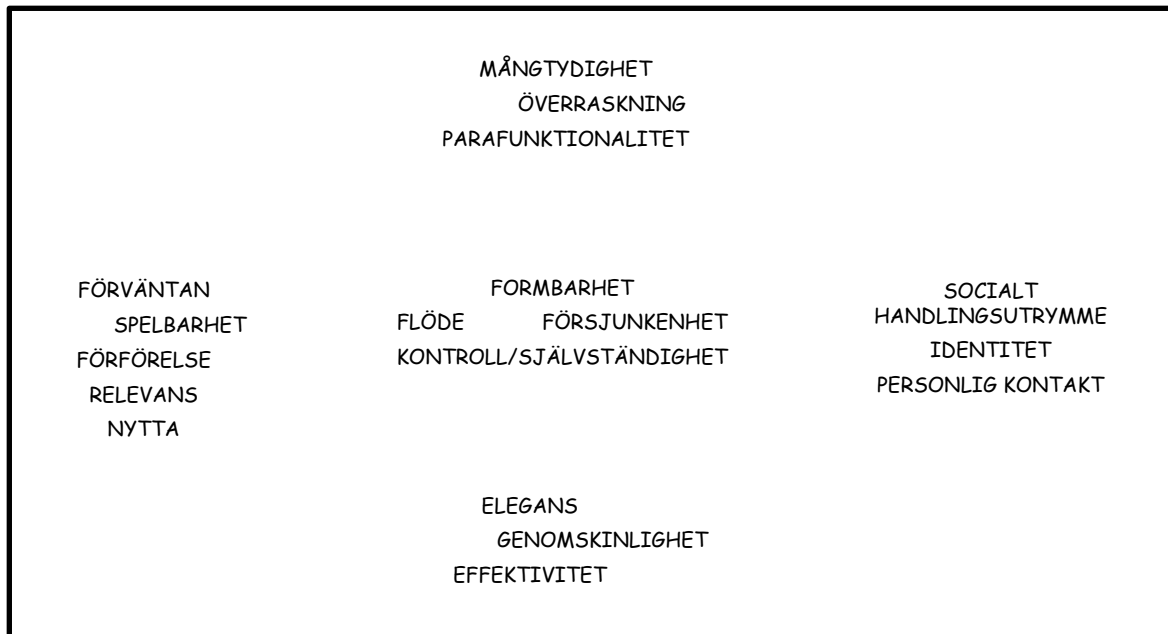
MÅNGTYDIGHET
ÖVERRASKNING
PARAFUNKTIONALITET

FÖRVÄNTAN
SPELBARHET
FÖRFÖRELSE
RELEVANS
NYTTA

FORMBARHET
FLÖDE FÖRSJUNKENHET
KONTROLL/SJÄLVSTÄNDIGHET

SOCIALT HANDLINGSUTRYMME
IDENTITET
PERSONLIG KONTAKT

ELEGANS
GENOMSKINLIGHET
EFFEKTIVITET